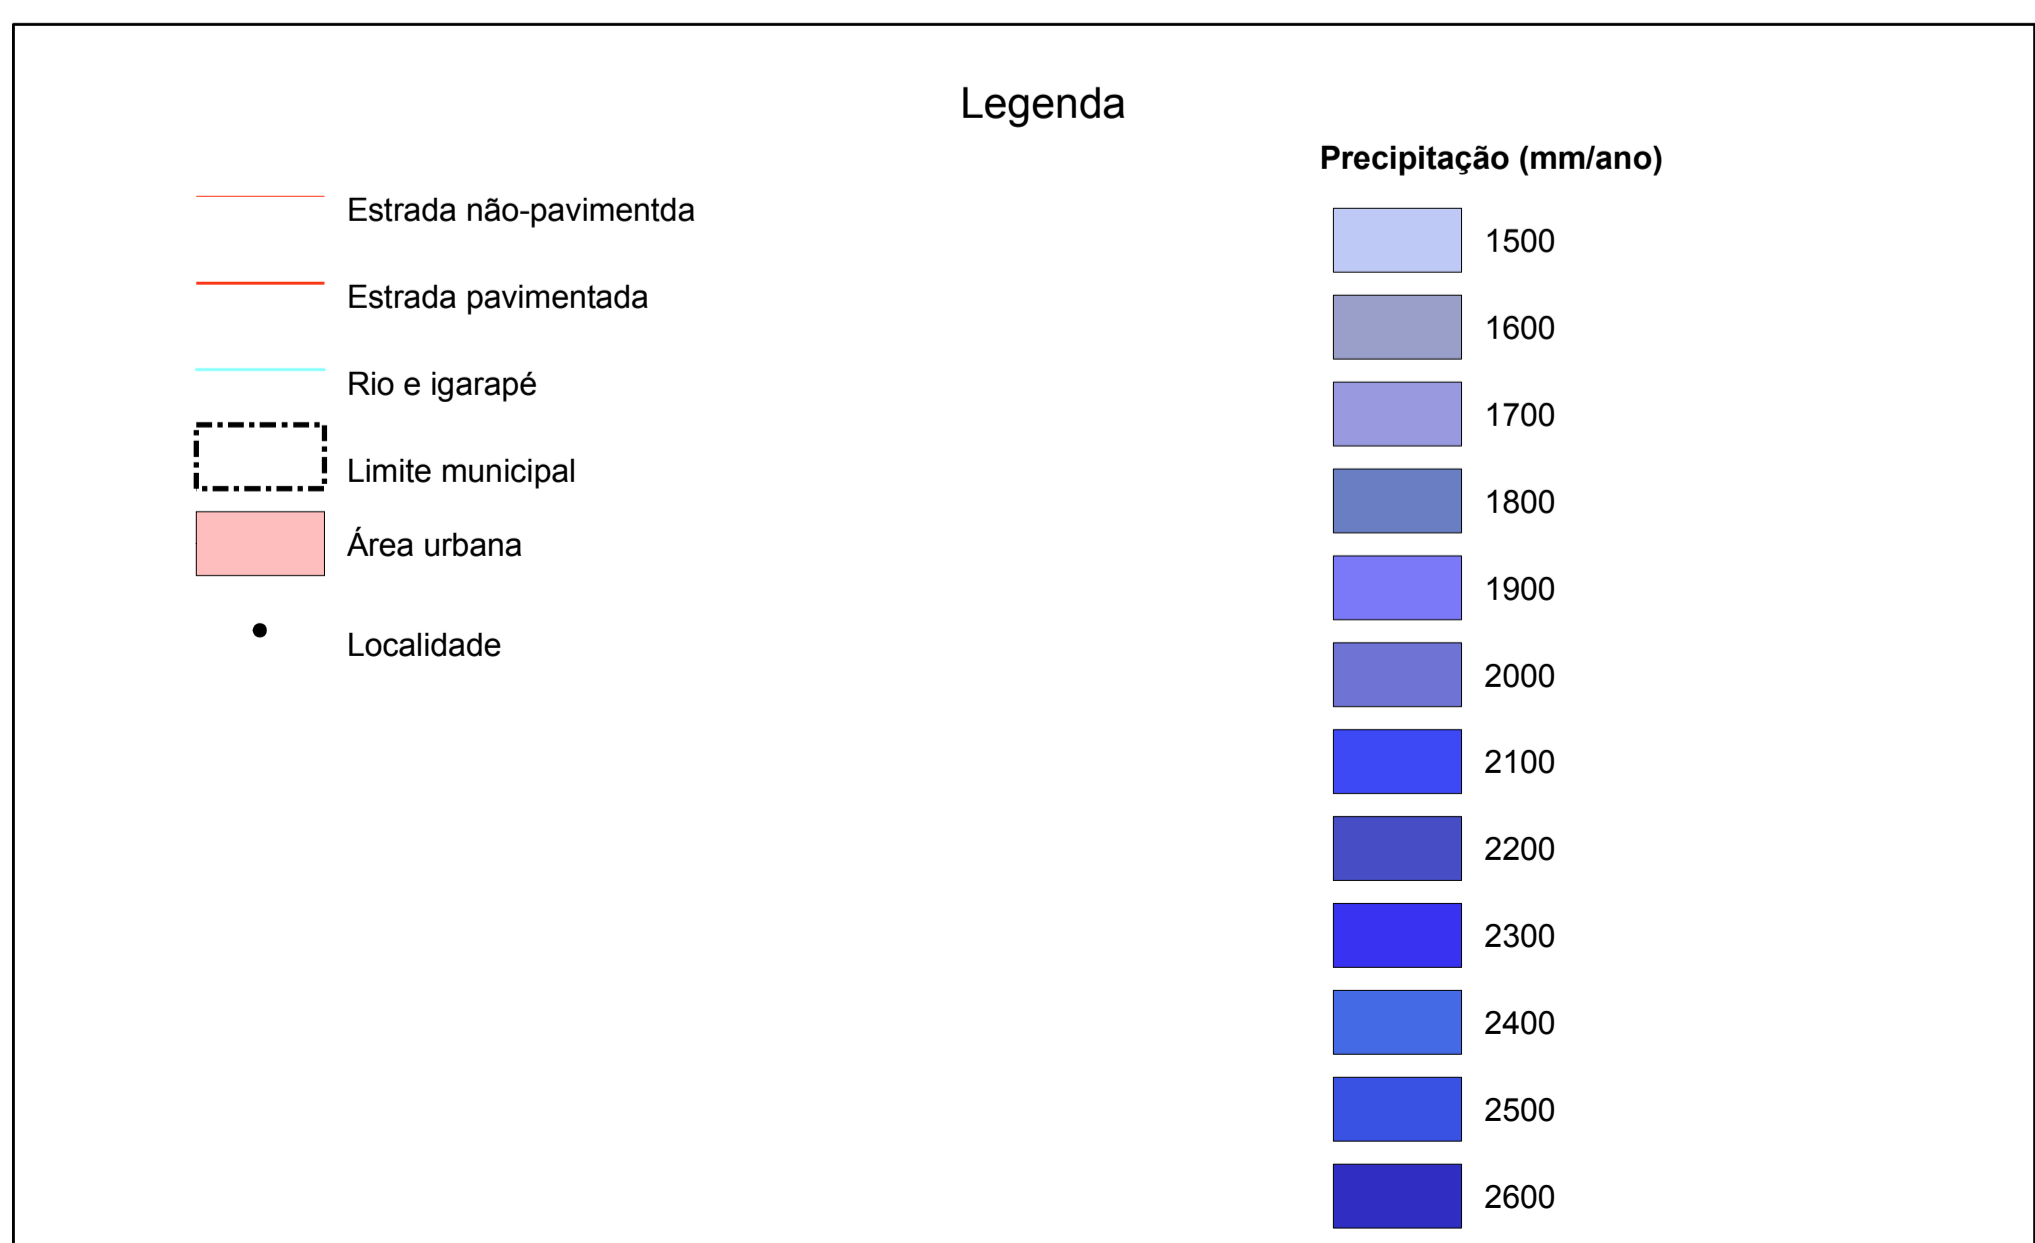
Legenda

Estrada não-pavimentda

Estrada pavimentada

Rio e igarapé

Limite municipal

Área urbana

Localidade

Precipitação (mm/ano)

1500

1600

1700

1800

1900

2000

2100

2200

2300

2400

2500

2600